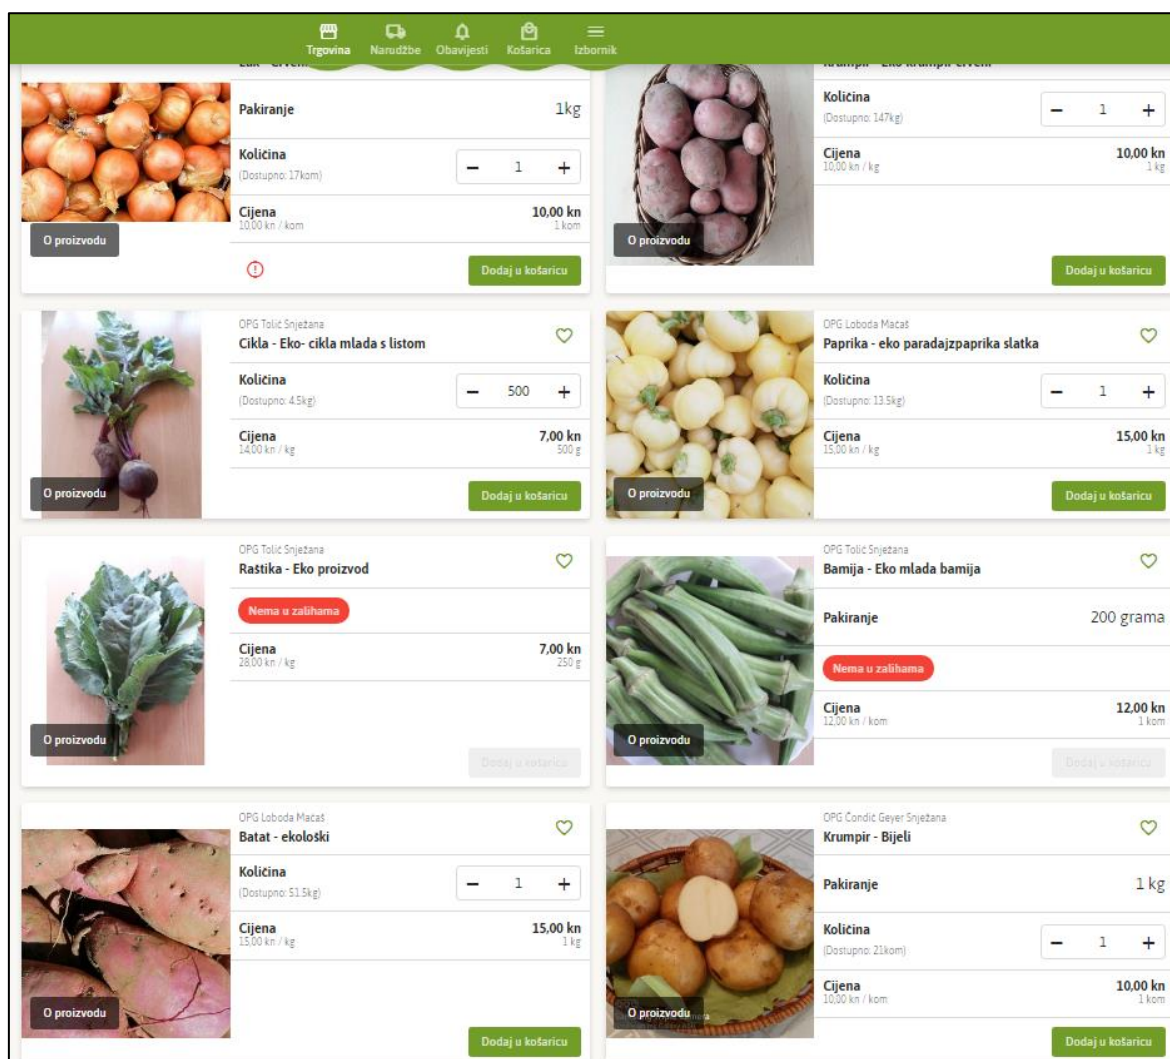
Trgovina Narudžbe Obavijesti Košarica Izbornik

Luk - Crveni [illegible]

O proizvodu

Pakiranje 1kg

Količina
(Dostupno: 17kom)
− 1 +

Cijena
10,00 kn / kom
10,00 kn
1 kom

Dodaj u košaricu

Krumpir - Eko krumpir crveni

O proizvodu

Količina
(Dostupno: 147kg)
− 1 +

Cijena
10,00 kn / kg
10,00 kn
1 kg

Dodaj u košaricu

O proizvodu

OPG Tolić Snježana
Cikla - Eko- cikla mlada s listom

Količina
(Dostupno: 4.5kg)
− 500 +

Cijena
14,00 kn / kg
7,00 kn
500 g

Dodaj u košaricu

O proizvodu

OPG Loboda Mačaš
Paprika - eko paradajzpaprika slatka

Količina
(Dostupno: 13.5kg)
− 1 +

Cijena
15,00 kn / kg
15,00 kn
1 kg

Dodaj u košaricu

O proizvodu

OPG Tolić Snježana
Raštika - Eko proizvod

Nema u zalihama

Cijena
28,00 kn / kg
7,00 kn
250 g

Dodaj u košaricu

O proizvodu

OPG Tolić Snježana
Bamija - Eko mlada bamija

Pakiranje 200 grama

Nema u zalihama

Cijena
12,00 kn / kom
12,00 kn
1 kom

Dodaj u košaricu

O proizvodu

OPG Loboda Mačaš
Batat - ekološki

Količina
(Dostupno: 51.5kg)
− 1 +

Cijena
15,00 kn / kg
15,00 kn
1 kg

Dodaj u košaricu

O proizvodu

OPG Čondić Geyer Snježana
Krumpir - Bijeli

Pakiranje 1 kg

Količina
(Dostupno: 21kom)
− 1 +

Cijena
10,00 kn / kom
10,00 kn
1 kom

Dodaj u košaricu